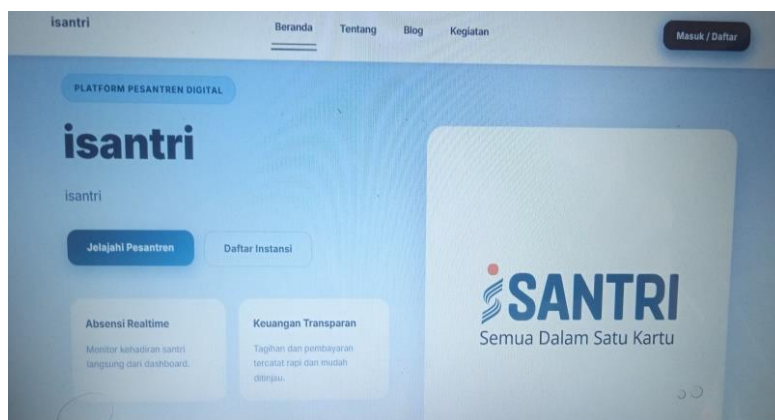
isantri

Beranda Tentang Blog Kegiatan

Masuk / Daftar

PLATFORM PESANTREN DIGITAL

isantri

isantri

Jelajahi Pesantren

Daftar Instansi

Absensi Realtime

Monitor kehadiran santri langsung dari dashboard.

Keuangan Transparan

Tagihan dan pembayaran tercatat rapi dan mudah ditinjau.

iSANTRI

Semua Dalam Satu Kartu